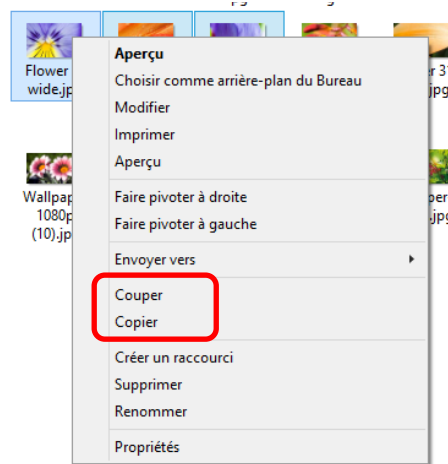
Flower
wide.jpg

Wallpap
1080p
(10).jpg

r 3
jpg

per
jpg

Aperçu
Choisir comme arrière-plan du Bureau
Modifier
Imprimer
Aperçu

Faire pivoter à droite
Faire pivoter à gauche

Envoyer vers

Couper
Copier

Créer un raccourci
Supprimer
Renommer

Propriétés